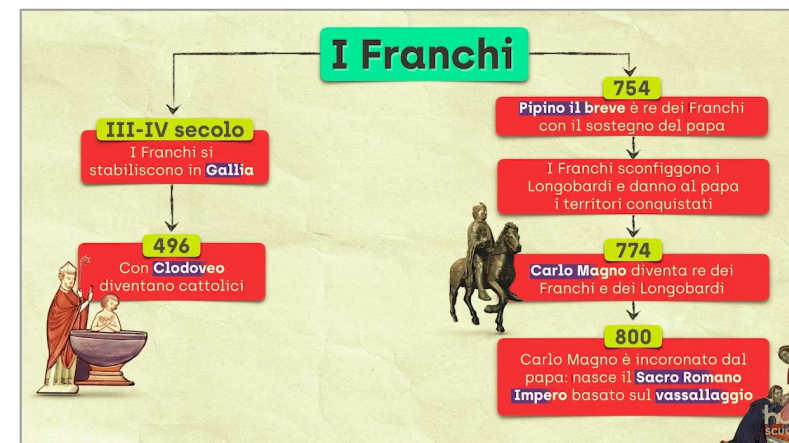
I Franchi

III-IV secolo
I Franchi si stabiliscono in Gallia

496
Con Clodoveo diventano cattolici

754
Pipino il breve è re dei Franchi con il sostegno del papa

I Franchi sconfiggono i Longobardi e danno al papa i territori conquistati

774
Carlo Magno diventa re dei Franchi e dei Longobardi

800
Carlo Magno è incoronato dal papa: nasce il Sacro Romano Impero basato sul vassallaggio